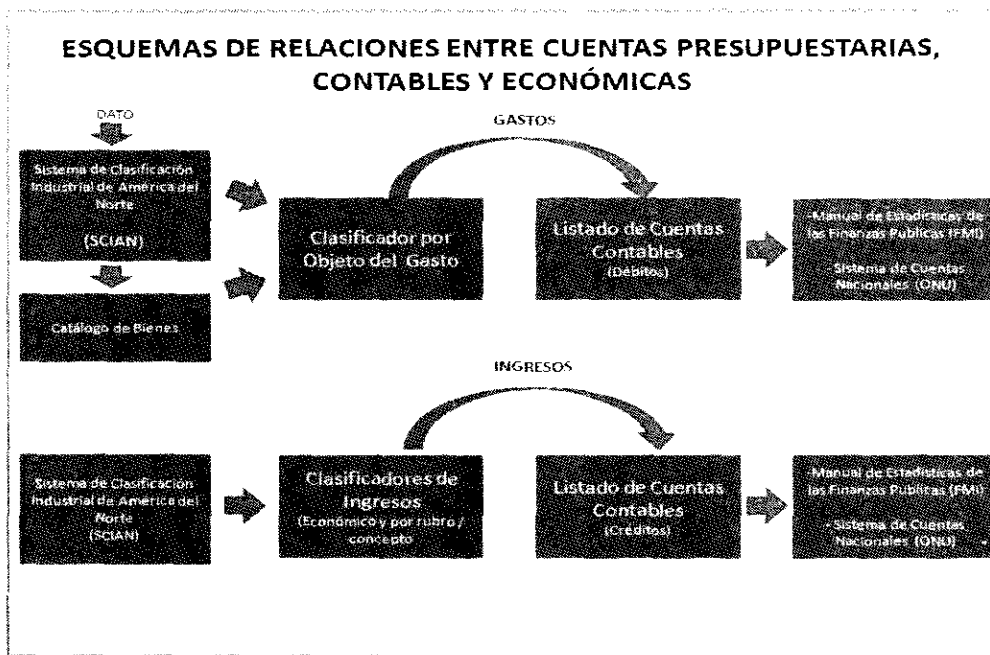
ESQUEMAS DE RELACIONES ENTRE CUENTAS PRESUPUESTARIAS, CONTABLES Y ECONÓMICAS

DATO

Sistema de Clasificación Industrial de América del Norte

(SCIAN)

Catálogo de Bienes

GASTOS

Clasificador por Objeto del Gasto

Listado de Cuentas Contables (Débitos)

-Manual de Estadísticas de las Finanzas Publicas (FMI)

-Sistema de Cuentas Nacionales (ONU)

INGRESOS

Sistema de Clasificación Industrial de América del Norte (SCIAN)

Clasificadores de Ingresos (Económico y por rubro / concepto)

Listado de Cuentas Contables (Créditos)

-Manual de Estadísticas de las Finanzas Publicas (FMI)

-Sistema de Cuentas Nacionales (ONU)